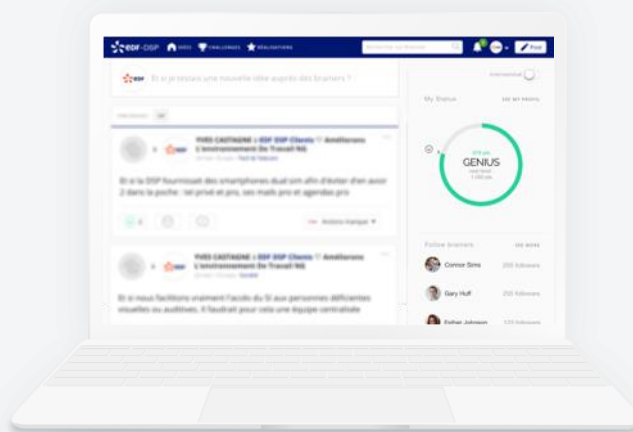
EDF-DSP IDÉES CHALLENGES RÉALISATIONS

Post

Et si je testais une nouvelle idée auprès des brainers ?

International

My Status

GENIUS

YVES CASTAGNE > EDF DSP Clients > Améliorons L'environnement De Travail NB

Et si la DSP fournissait des smartphones dual sim afin d'éviter d'en avoir 2 dans la poche : tel privé et pro, ses mails pro et agendas pro

YVES CASTAGNE > EDF DSP Clients > Améliorons L'environnement De Travail NB

Et si nous facilitions vraiment l'accès du SI aux personnes déficientes visuelles ou auditives. Il faudrait pour cela une équipe centralisée

Follow brainers

Connor Sims

Gary Huff

Esther Johnson